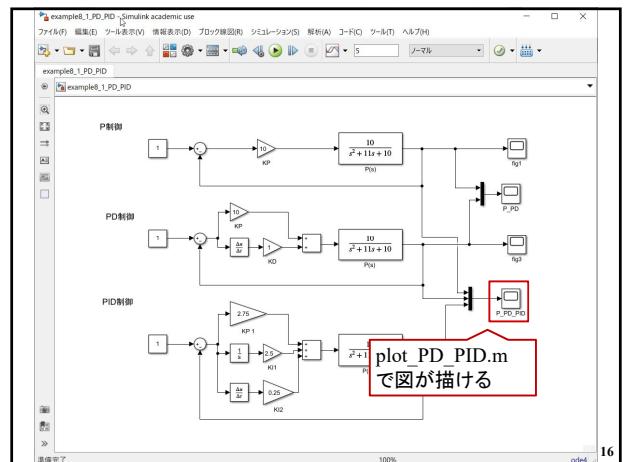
example8_1_PD_PID - Simulink academic use

ファイル(F) 編集(E) ツール表示(V) 情報表示(D) ブロック線図(R) シミュレーション(S) 解析(A) コード(C) ツール(T) ヘルプ(H)

5

ノーマル

example8_1_PD_PID

example8_1_PD_PID

P制御

1

10

KP

$\frac{10}{s^2+11s+10}$

P(s)

fig1

P_PD

PD制御

1

10

KP

$\frac{\Delta u}{\Delta t}$

1

KD

$\frac{10}{s^2+11s+10}$

P(s)

fig3

PID制御

P_PD_PID

2.75

KP 1

1

$\frac{1}{s}$

2.5

KI1

$s^2+1$

$\frac{\Delta u}{\Delta t}$

0.25

KI2

plot_PD_PID.m
で図が描ける

準備完了

100%

ode4

16